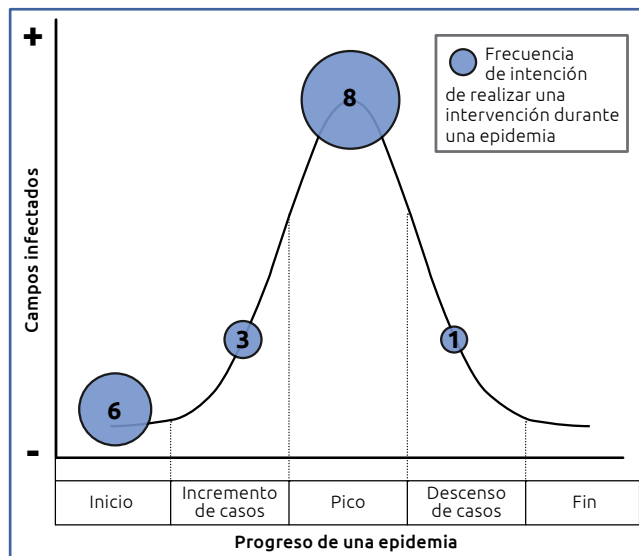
+

-

Campos infectados

Frecuencia de intención de realizar una intervención durante una epidemia

8

3

1

6

| Inicio | Incremento de casos | Pico | Descenso de casos | Fin |
|---|---|---|---|---|

Progreso de una epidemia